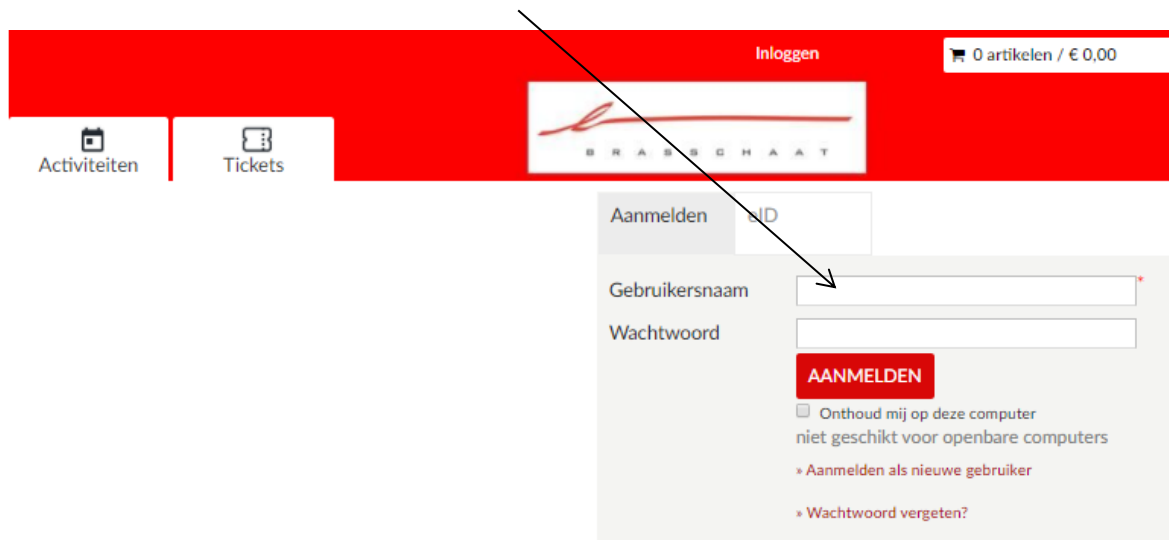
Inloggen

0 artikelen / € 0,00

Activiteiten

Tickets

BRASSCHAAT

Aanmelden

eID

Gebruikersnaam *

Wachtwoord

AANMELDEN

Onthoud mij op deze computer

niet geschikt voor openbare computers

» Aanmelden als nieuwe gebruiker

» Wachtwoord vergeten?